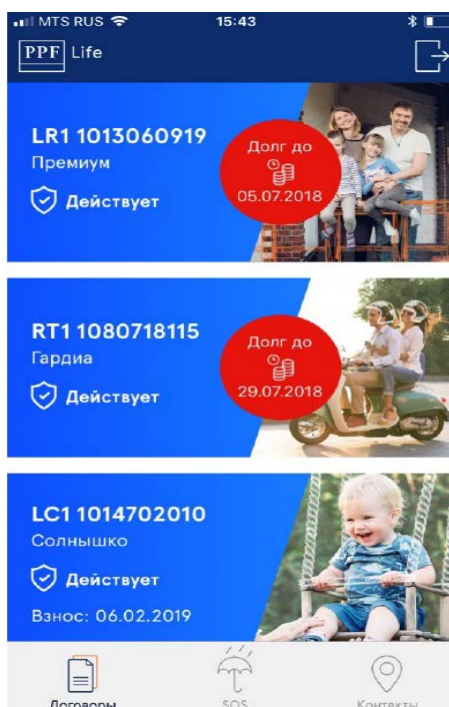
MTS RUS 15:43

PPF Life

LR1 1013060919
Премиум
Действует

Долг до
05.07.2018

RT1 1080718115
Гардиа
Действует

Долг до
29.07.2018

LC1 1014702010
Солнышко
Действует
Взнос: 06.02.2019

Договоры
SOS
Контакты